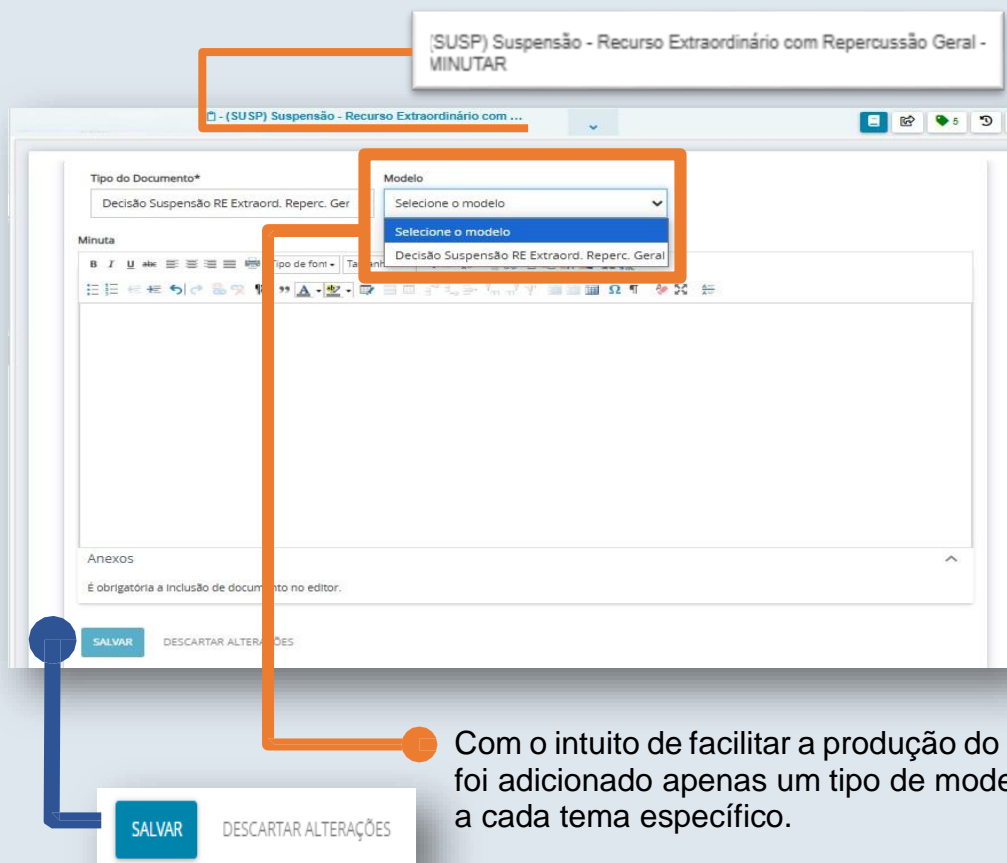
(SUSP) Suspensão - Recurso Extraordinário com Repercussão Geral - MINUTAR

- (SUSP) Suspensão - Recurso Extraordinário com ...

5

Tipo do Documento*

Decisão Suspensão RE Extraord. Reperc. Ger

Modelo

Selecione o modelo

Selecione o modelo

Decisão Suspensão RE Extraord. Reperc. Geral

Minuta

B I U abc Tipo de font Ta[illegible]

Anexos

É obrigatória a inclusão de docum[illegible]nto no editor.

SALVAR DESCARTAR ALTERA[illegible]ÕES

Com o intuito de facilitar a produção do foi adicionado apenas um tipo de mode a cada tema específico.

SALVAR DESCARTAR ALTERAÇÕES